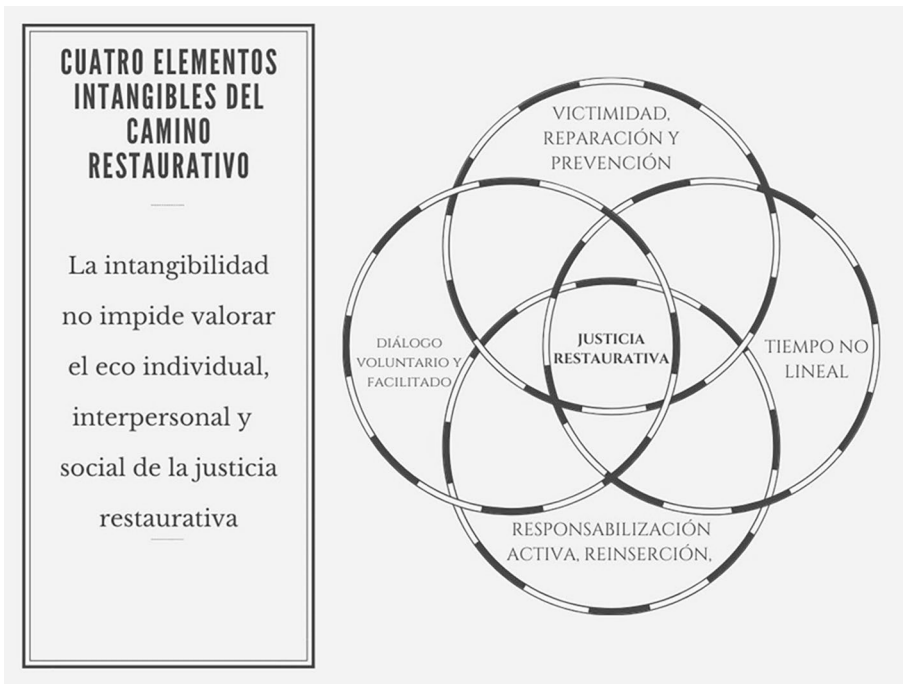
CUATRO ELEMENTOS INTANGIBLES DEL CAMINO RESTAURATIVO

La intangibilidad no impide valorar el eco individual, interpersonal y social de la justicia restaurativa

VICTIMIDAD, REPARACIÓN Y PREVENCIÓN

DIÁLOGO VOLUNTARIO Y FACILITADO

JUSTICIA RESTAURATIVA

TIEMPO NO LINEAL

RESPONSABILIZACIÓN ACTIVA, REINSERCIÓN,